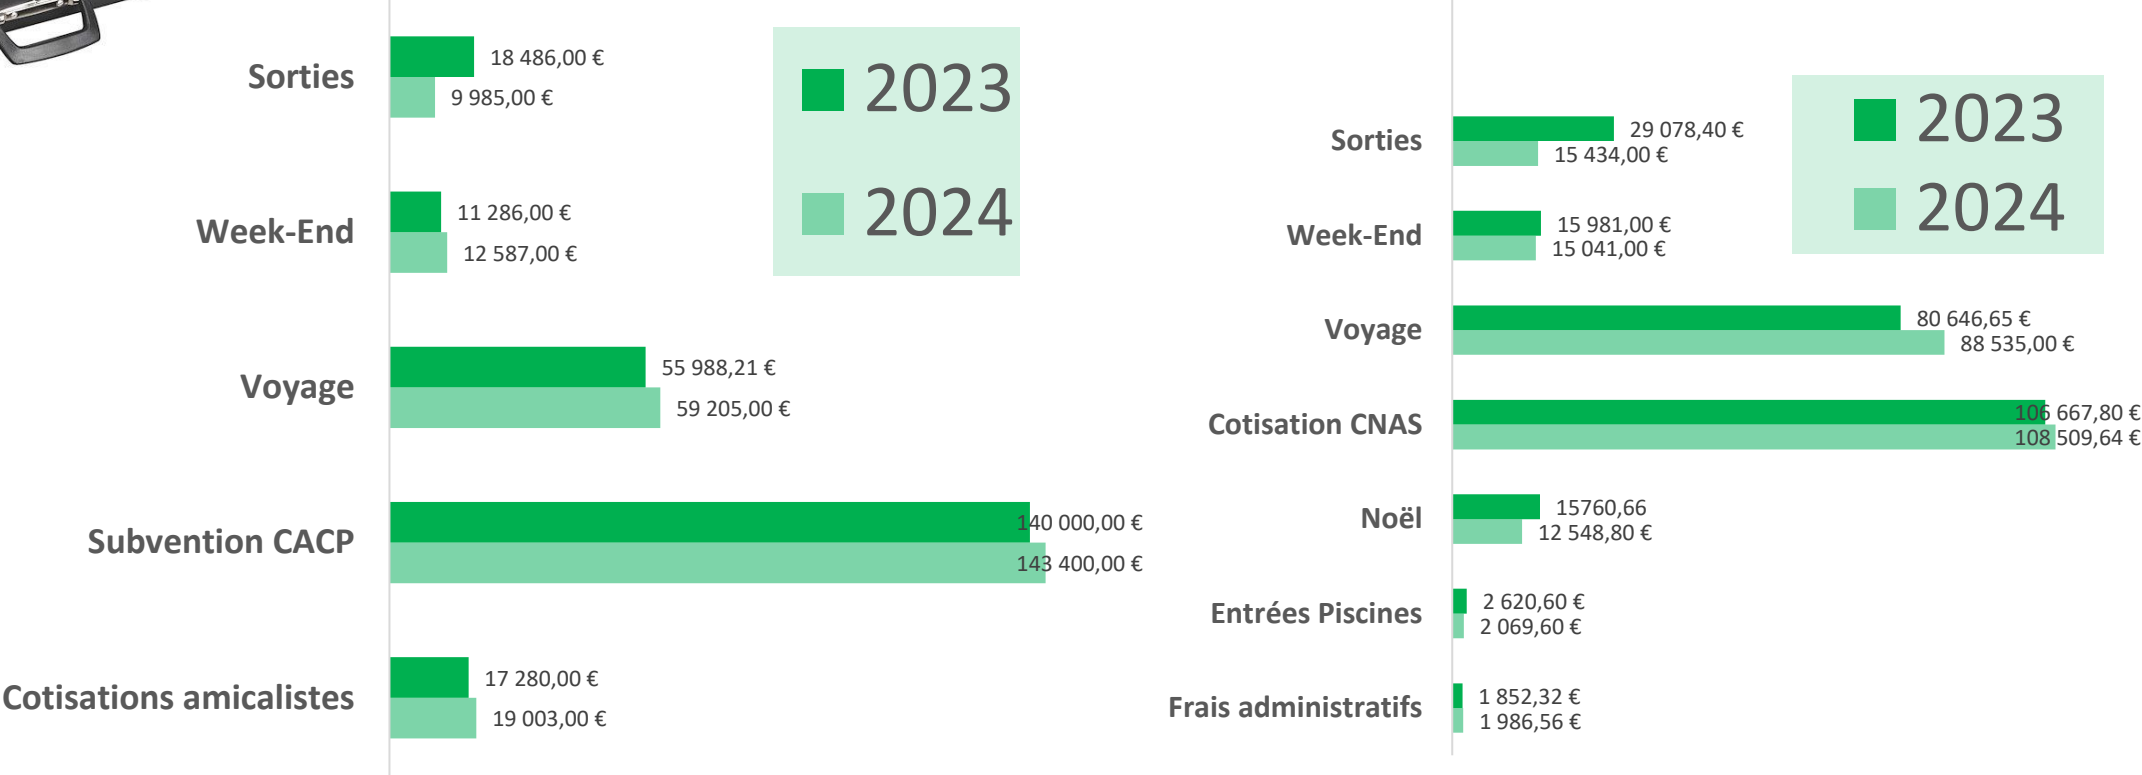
Sorties
18 486,00 €
9 985,00 €

Week-End
11 286,00 €
12 587,00 €

Voyage
55 988,21 €
59 205,00 €

Subvention CACP
140 000,00 €
143 400,00 €

Cotisations amicalistes
17 280,00 €
19 003,00 €

2023
2024

Sorties
29 078,40 €
15 434,00 €

Week-End
15 981,00 €
15 041,00 €

Voyage
80 646,65 €
88 535,00 €

Cotisation CNAS
106 667,80 €
108 509,64 €

Noël
15760,66
12 548,80 €

Entrées Piscines
2 620,60 €
2 069,60 €

Frais administratifs
1 852,32 €
1 986,56 €

2023
2024